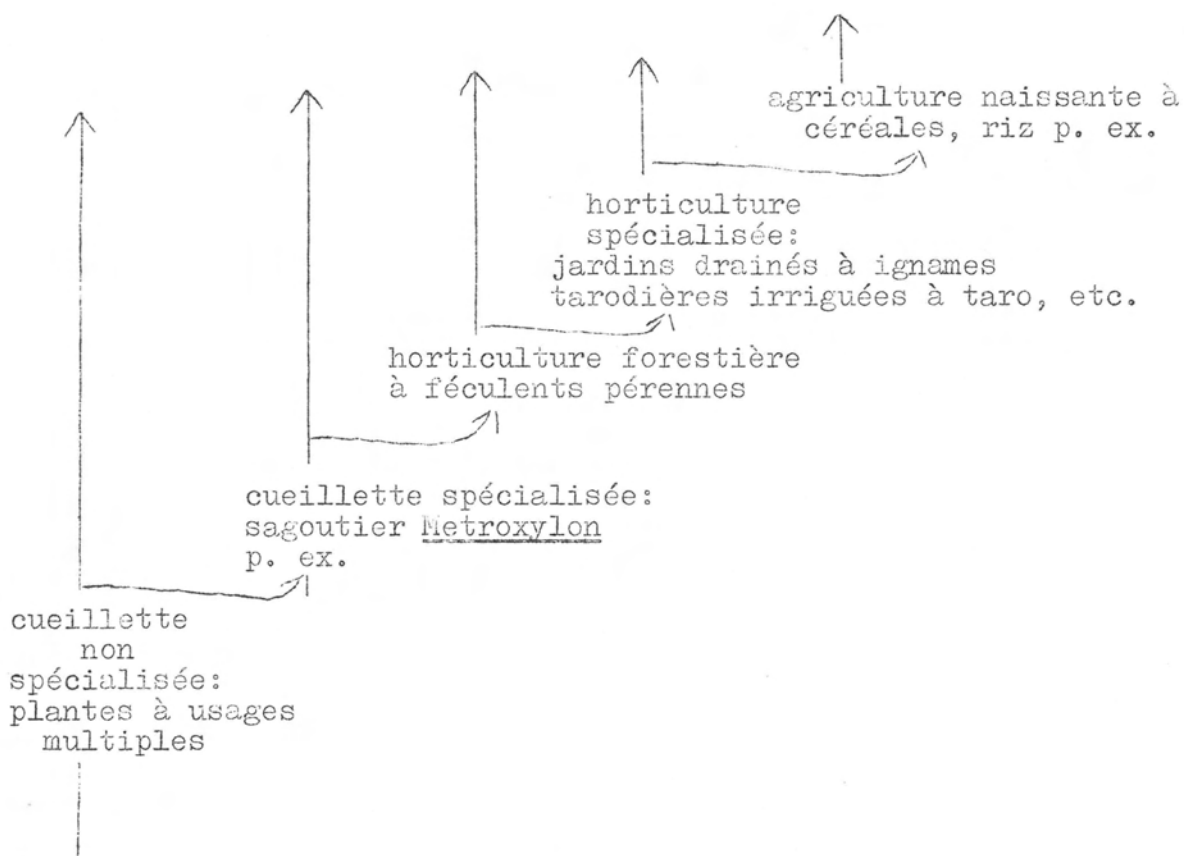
agriculture naissante à céréales, riz p. ex.

horticulture spécialisée:
jardins drainés à ignames
tarodières irriguées à taro, etc.

horticulture forestière
à féculents pérennes

cueillette spécialisée:
sagoutier Metroxylon
p. ex.

cueillette
non
spécialisée:
plantes à usages
multiples